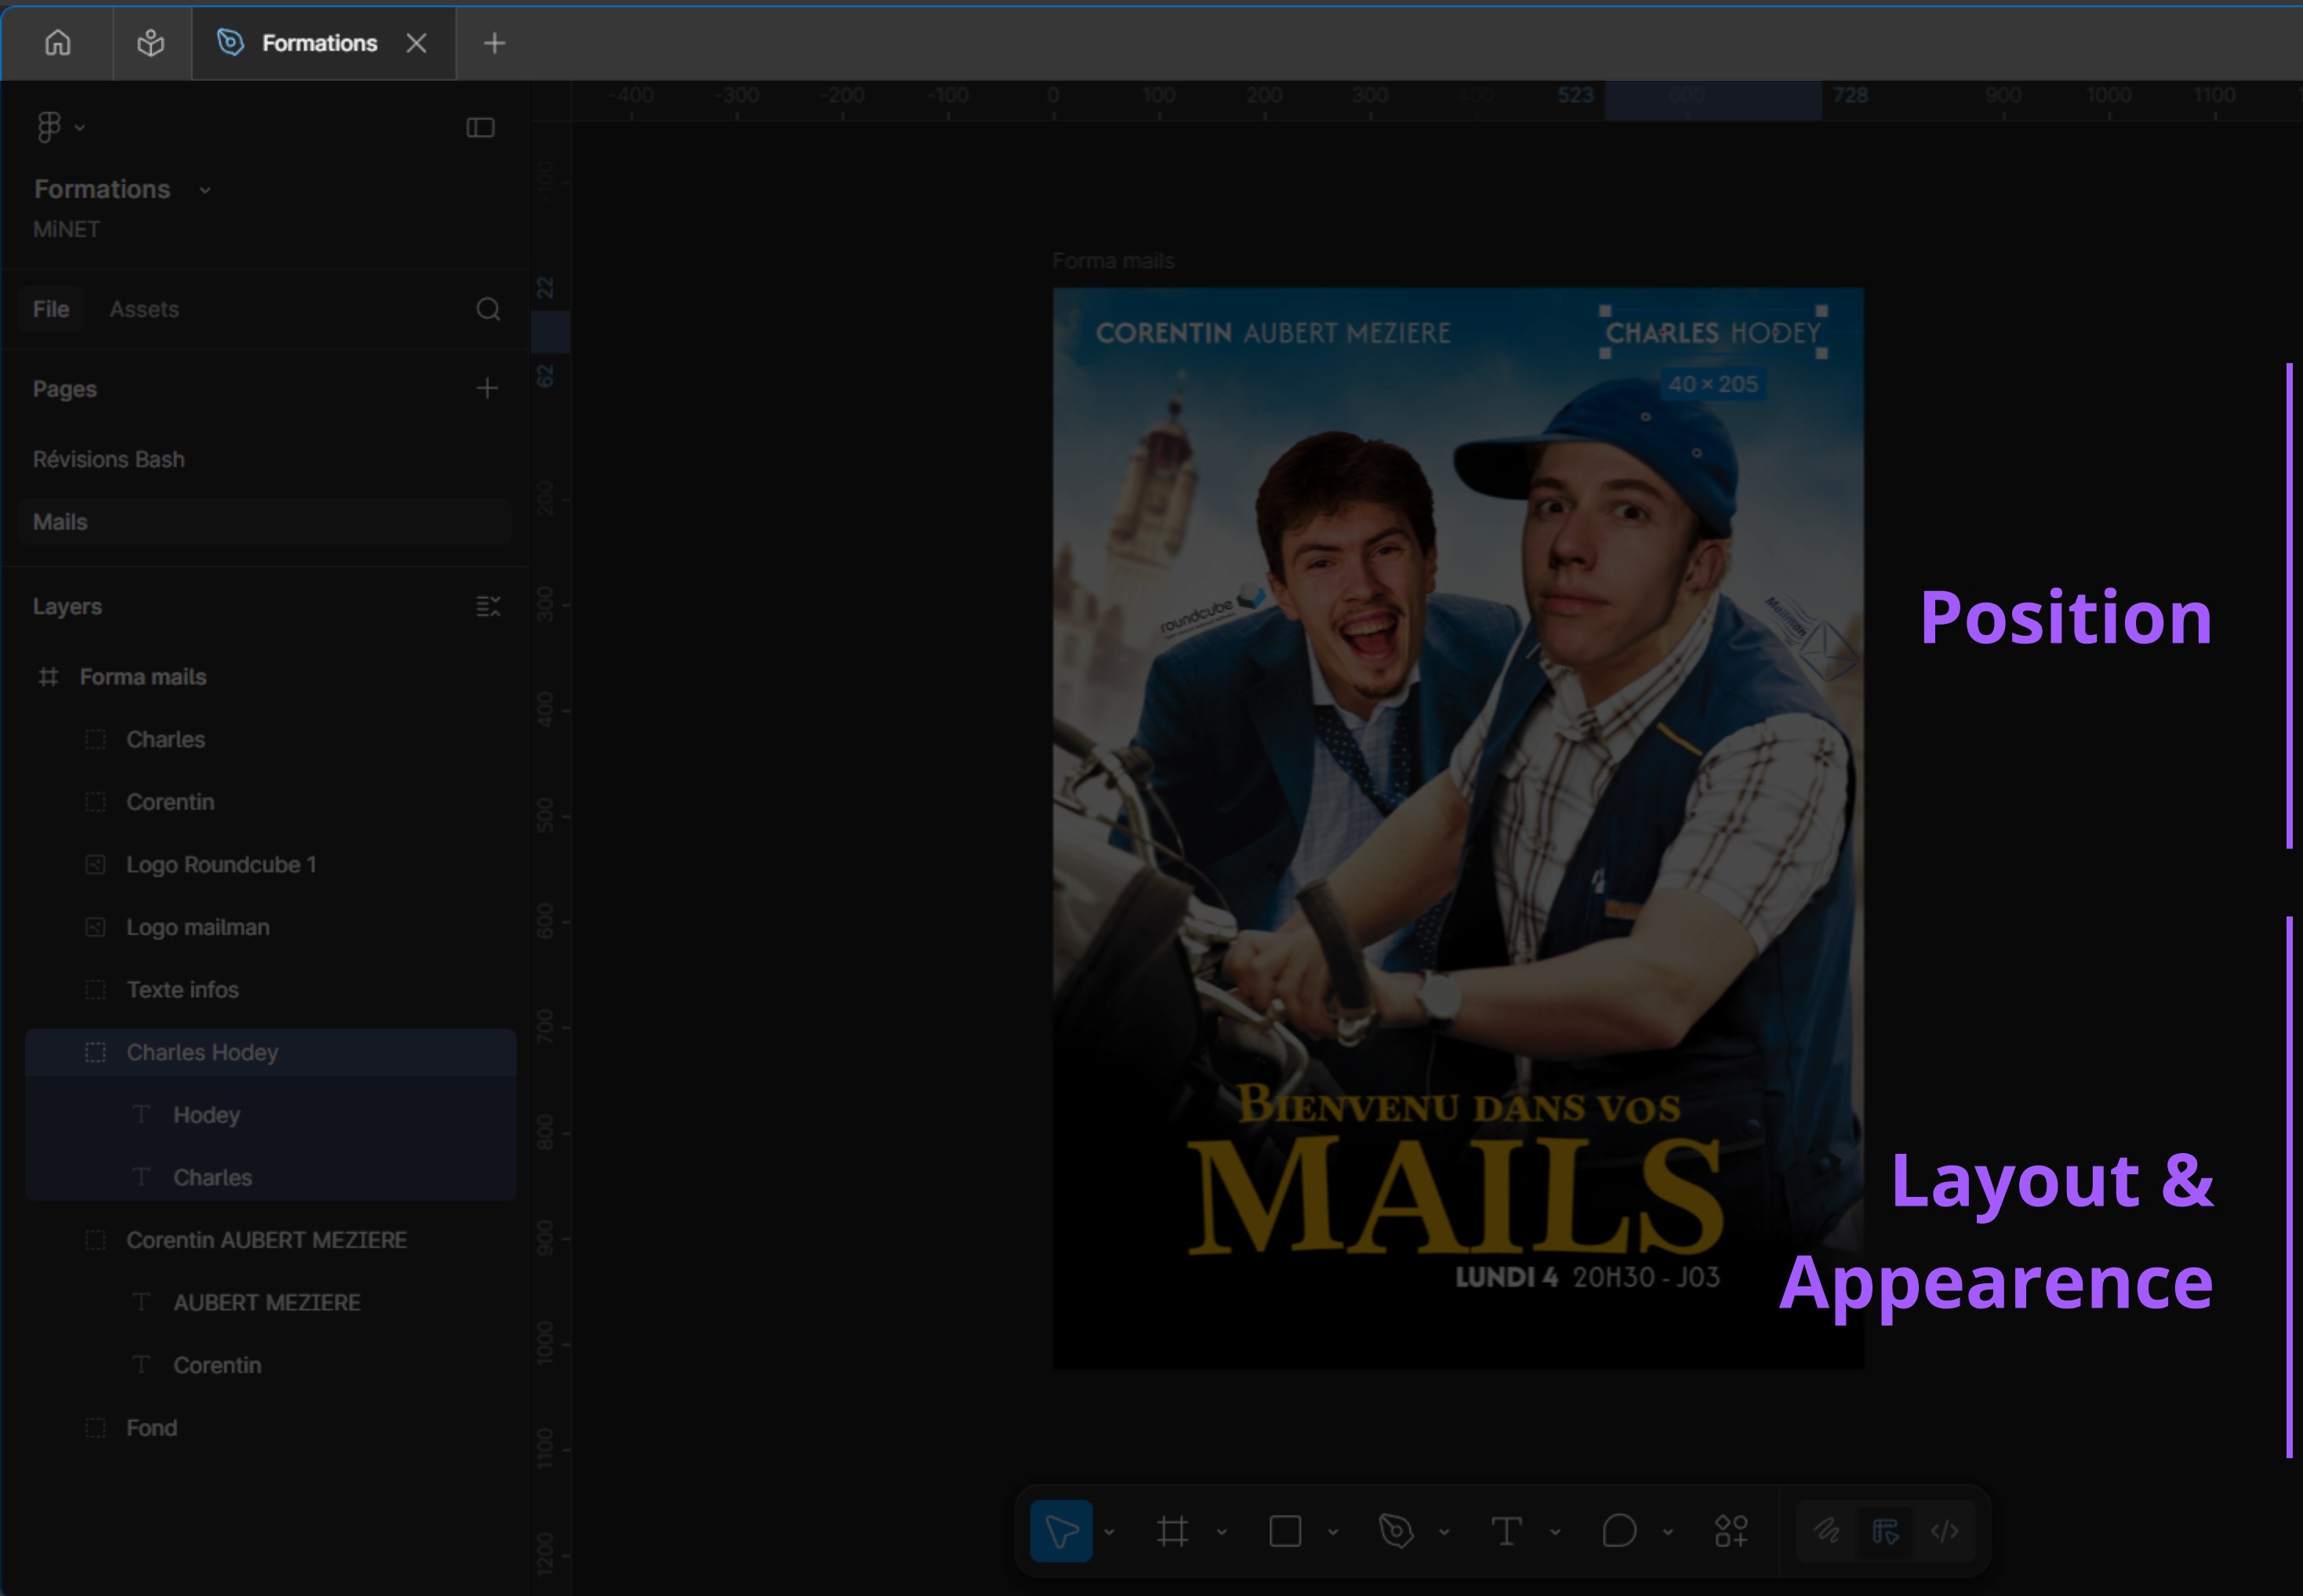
Formations

Formations
MiNET

File Assets

Pages
Révisions Bash
Mails

Layers
Forma mails
Charles
Corentin
Logo Roundcube 1
Logo mailman
Texte infos
Charles Hodey
Hodey
Charles
Corentin AUBERT MEZIERE
AUBERT MEZIERE
Corentin
Fond

-400 -300 -200 -100 0 100 200 300 400 523 600 728 900 1000 1100

100 22 62 200 300 400 500 600 700 800 900 1000 1100 1200

Forma mails

CORENTIN AUBERT MEZIERE
CHARLES HODEY
40 × 205
roundcube
Mailman
BIENVENU DANS VOS
MAILS
LUNDI 4 20H30 - J03

Position

Layout & Appearence